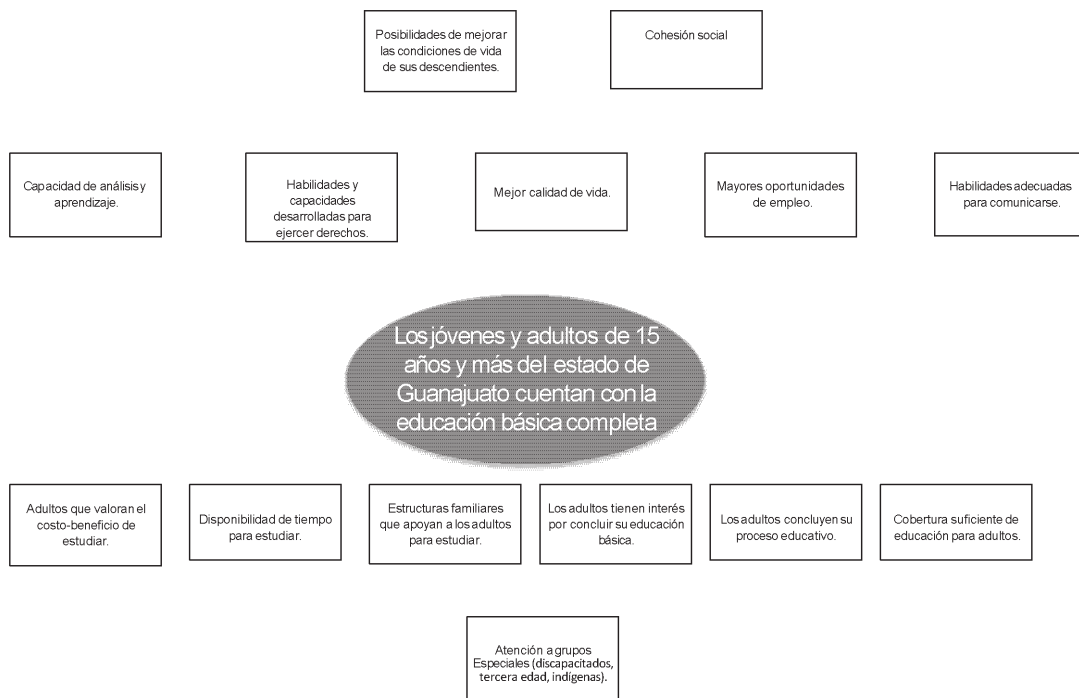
Posibilidades de mejorar las condiciones de vida de sus descendientes.

Cohesión social

Capacidad de análisis y aprendizaje.

Habilidades y capacidades desarrolladas para ejercer derechos.

Mejor calidad de vida.

Mayores oportunidades de empleo.

Habilidades adecuadas para comunicarse.

Los jóvenes y adultos de 15 años y más del estado de Guanajuato cuentan con la educación básica completa

Adultos que valoran el costo-beneficio de estudiar.

Disponibilidad de tiempo para estudiar.

Estructuras familiares que apoyan a los adultos para estudiar.

Los adultos tienen interés por concluir su educación básica.

Los adultos concluyen su proceso educativo.

Cobertura suficiente de educación para adultos.

Atención a grupos Especiales (discapacitados, tercera edad, indígenas).